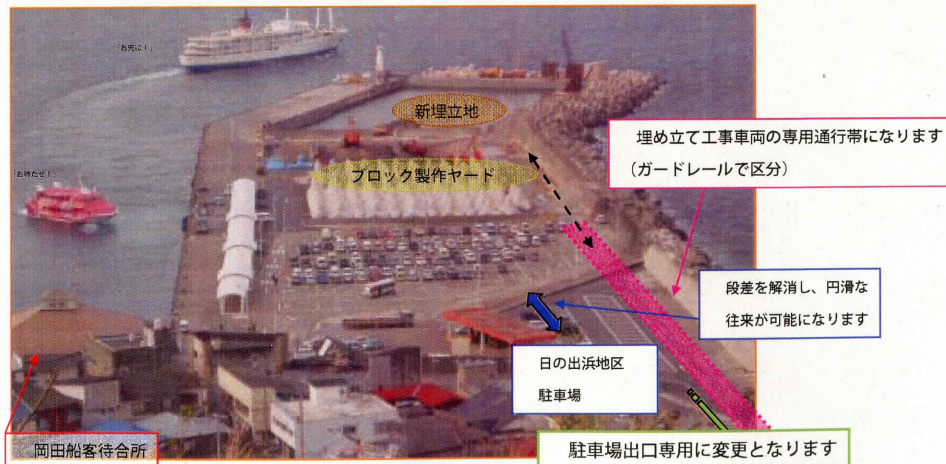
「お先に！」

「お待たせ！」

新埋立地

ブロック製作ヤード

埋め立て工事車両の専用通行帯になります
（ガードレールで区分）

段差を解消し、円滑な
往来が可能になります

日の出浜地区
駐車場

岡田船客待合所

駐車場出口専用に変更となります